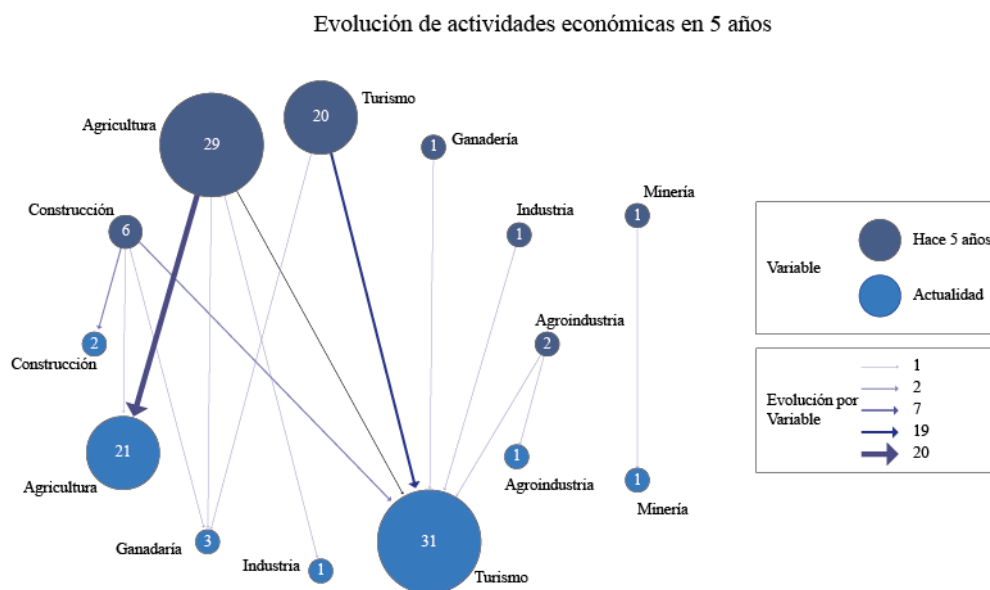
Evolución de actividades económicas en 5 años

Agricultura
29

20
Turismo

1
Ganadería

Construcción
6

Industria
1

Minería
1

2
Construcción

Agroindustria
2

21
Agricultura

1
Agroindustria

1
Minería

Ganadaría
3

Industria
1

31
Turismo

Variable
Hace 5 años
Actualidad

Evolución por Variable
1
2
7
19
20